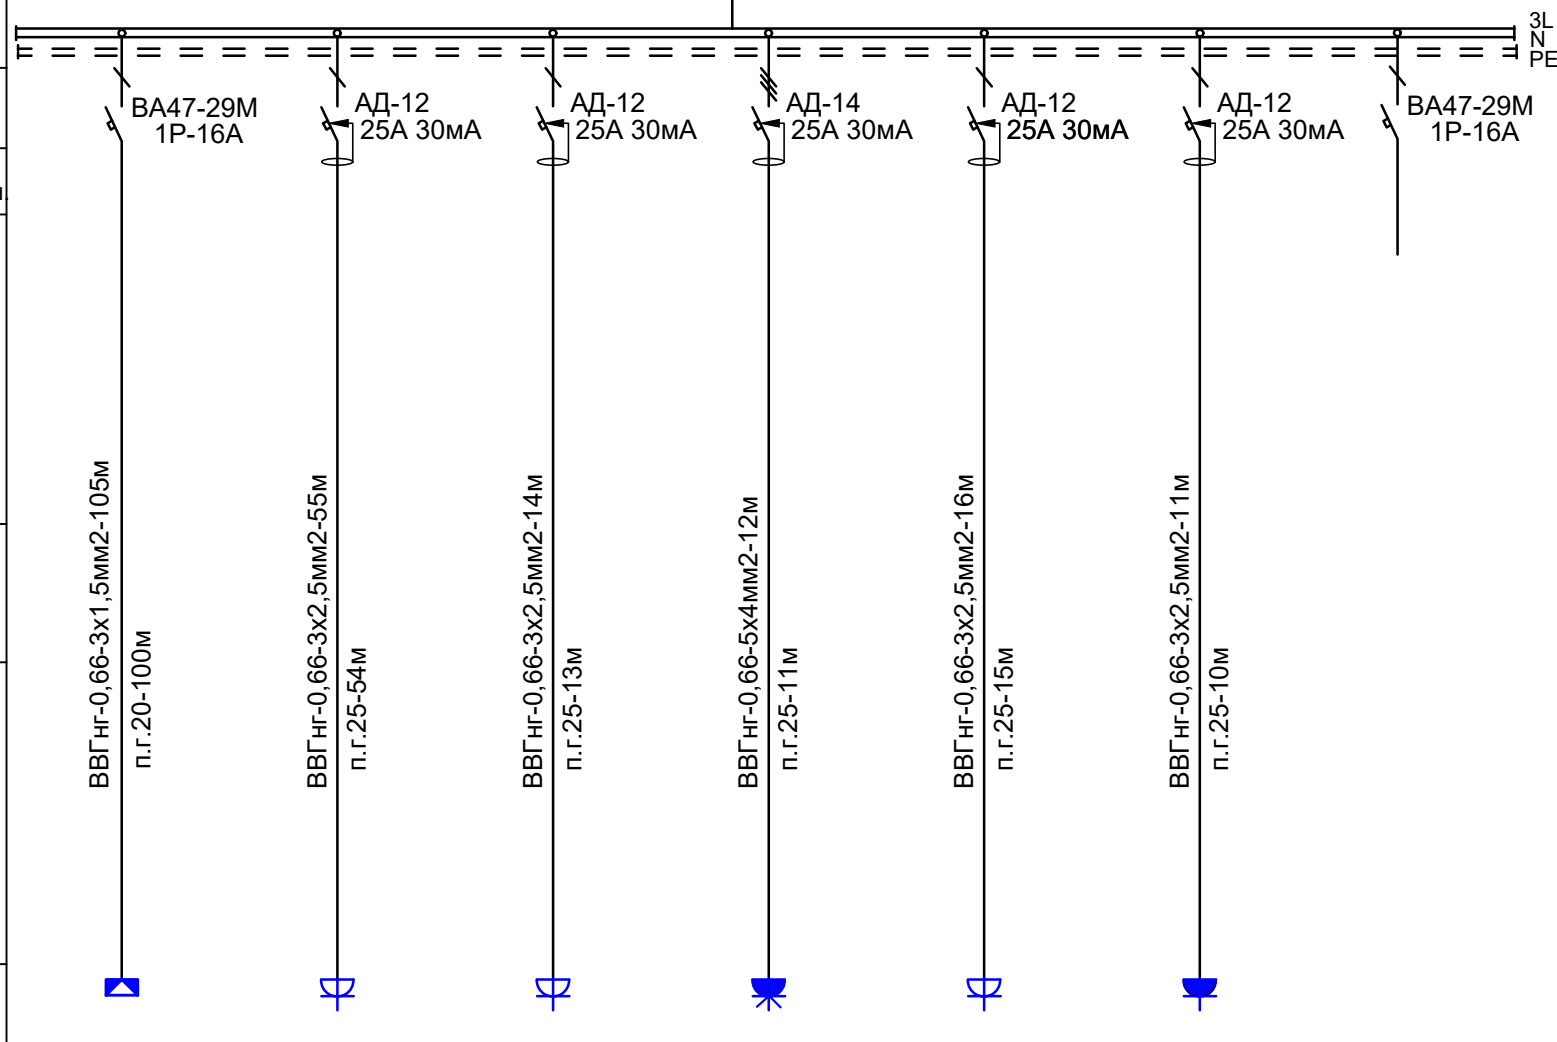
3L
N
PE

ВА47-29М
1Р-16А

АД-12
25А 30мА

АД-12
25А 30мА

АД-14
25А 30мА

АД-12
25А 30мА

АД-12
25А 30мА

ВА47-29М
1Р-16А

ВВГнг-0,66-3х1,5мм2-105м
п.г.20-100м

ВВГнг-0,66-3х2,5мм2-55м
п.г.25-54м

ВВГнг-0,66-3х2,5мм2-14м
п.г.25-13м

ВВГнг-0,66-5х4мм2-12м
п.г.25-11м

ВВГнг-0,66-3х2,5мм2-16м
п.г.25-15м

ВВГнг-0,66-3х2,5мм2-11м
п.г.25-10м